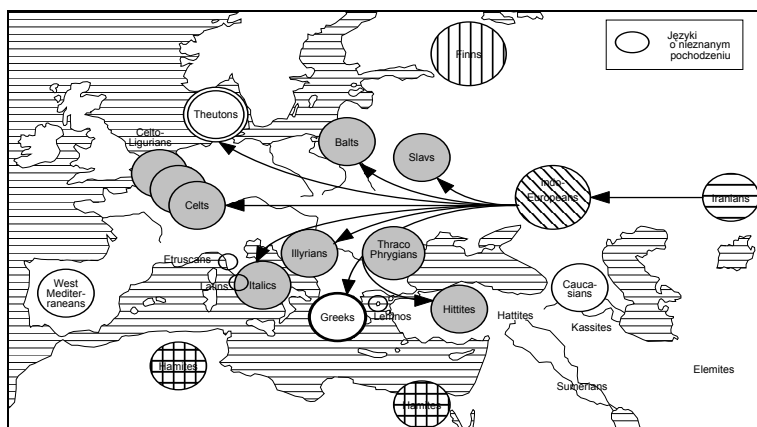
Jezyki o nieznanym pochodzeniu

Finns

Theutons

Celto-Ligurians

Balts

Slavs

Celts

Indo-Europeans

Iranians

Etruscans

Illyrians

Thraco Phrygians

West Mediter-raneans

Latins

Italics

Cauca-sians

Greeks

Lemnos

Hittites

Hattites

Kassites

Hamites

Hamites

Sumerians

Elemites